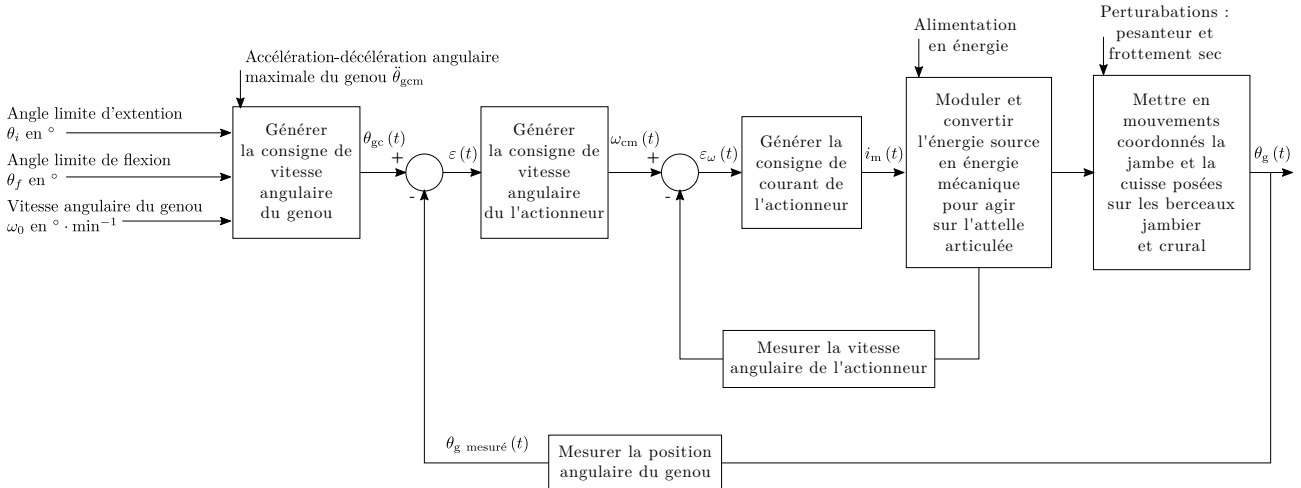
Accélération-décélération angulaire maximale du genou $\ddot{\theta}_{gcm}$

Alimentation en énergie

Perturbations : pesanteur et frottement sec

Angle limite d'extention $\theta_i$ en $^\circ$

Angle limite de flexion $\theta_f$ en $^\circ$

Vitesse angulaire du genou $\omega_0$ en $^\circ \cdot \min^{-1}$

Générer la consigne de vitesse angulaire du genou

$\theta_{gc}(t)$

+

-

$\varepsilon(t)$

Générer la consigne de vitesse angulaire du l'actionneur

$\omega_{cm}(t)$

+

-

$\varepsilon_\omega(t)$

Générer la consigne de courant de l'actionneur

$i_m(t)$

Moduler et convertir l'énergie source en énergie mécanique pour agir sur l'attelle articulée

Mettre en mouvements coordonnés la jambe et la cuisse posées sur les berceaux jambier et crural

$\theta_g(t)$

Mesurer la vitesse angulaire de l'actionneur

$\theta_{g\ mesuré}(t)$

Mesurer la position angulaire du genou